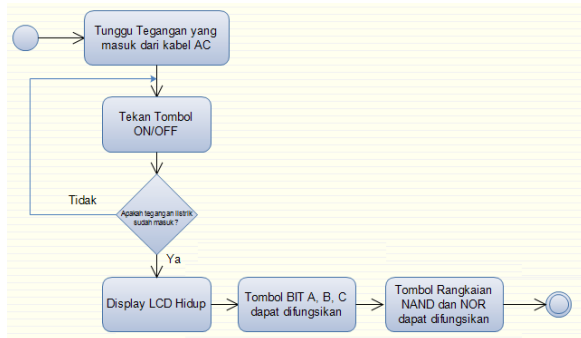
Tunggu Tegangan yang masuk dari kabel AC

Tekan Tombol ON/OFF

Tidak

Apakah tegangan listrik sudah masuk?

Ya

Display LCD Hidup

Tombol BIT A, B, C dapat difungsikan

Tombol Rangkaian NAND dan NOR dapat difungsikan